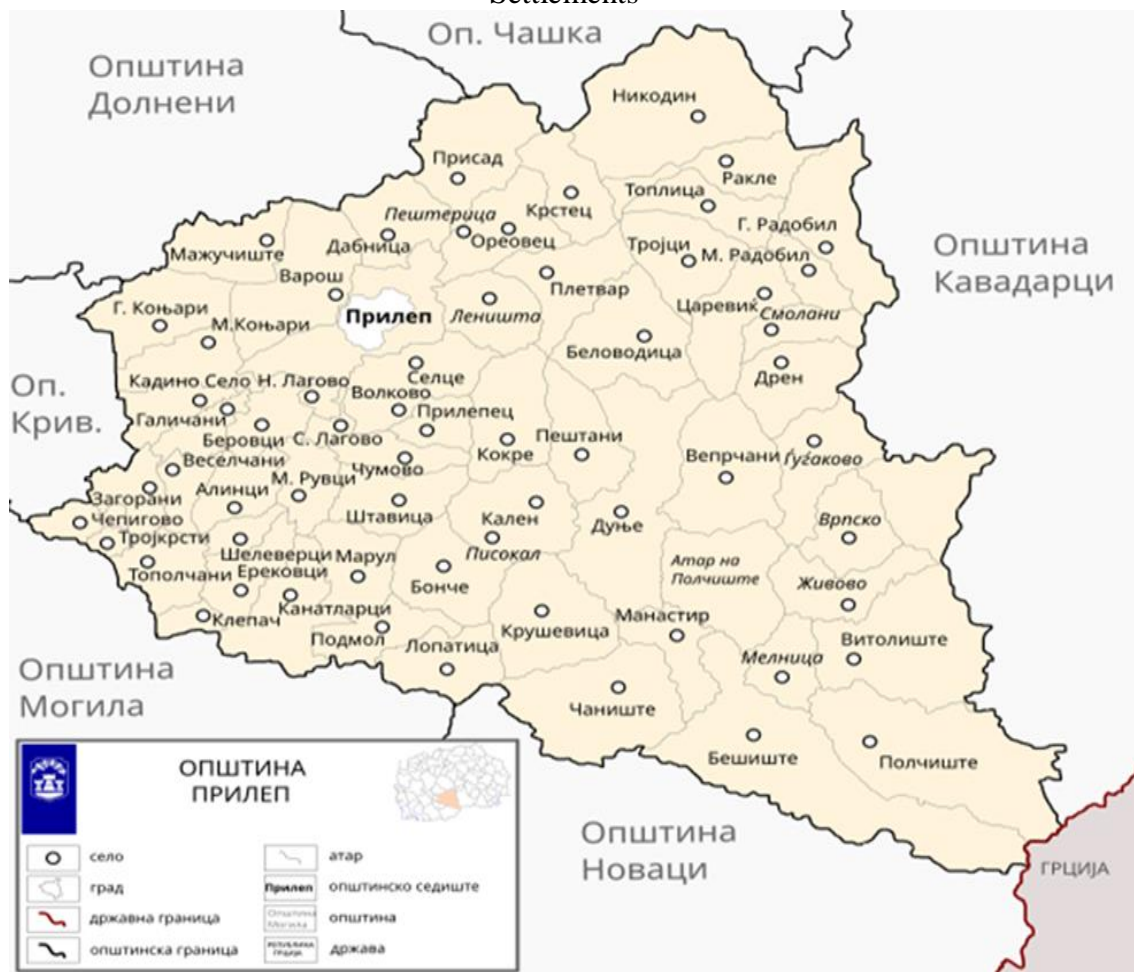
Settlements

Оп. Чашка

Општина Долнени

Општина Кавадарци

Оп. Крив.

Општина Могила

Општина Новаци

ГРЦИЈА

Никодин
Присад
Ракле
Топлица
Крстец
Пештерица
Г. Радобил
Мажучиште
Дабница
Ореовец
Тројци
М. Радобил
Варош
Плетвар
Г. Коњари
Прилеп
Леништа
Царевик
Смолани
М.Коњари
Беловодица
Дрен
Кадино Село
Н. Лагово
Селце
Волково
Галичани
Прилепец
Беровци
С. Лагово
Пештани
Кокре
Веселчани
Вепрчани
Ѓуѓаково
М. Рувци
Чумово
Алинци
Загорани
Чепигово
Штавица
Кален
Дуње
Врпско
Тројкрсти
Шелеверци
Марул
Писокал
Атар на Полчиште
Тополчани
Ерековци
Бонче
Живово
Канатларци
Клепач
Манастир
Витолиште
Подмол
Крушевица
Лопатица
Мелница
Чаниште
Бешиште
Полчиште

ОПШТИНА ПРИЛЕП

село
град
државна граница
општинска граница
атар
Прилеп општинско седиште
Општина Могила општина
РЕПУБЛИКА ГРЦИЈА држава